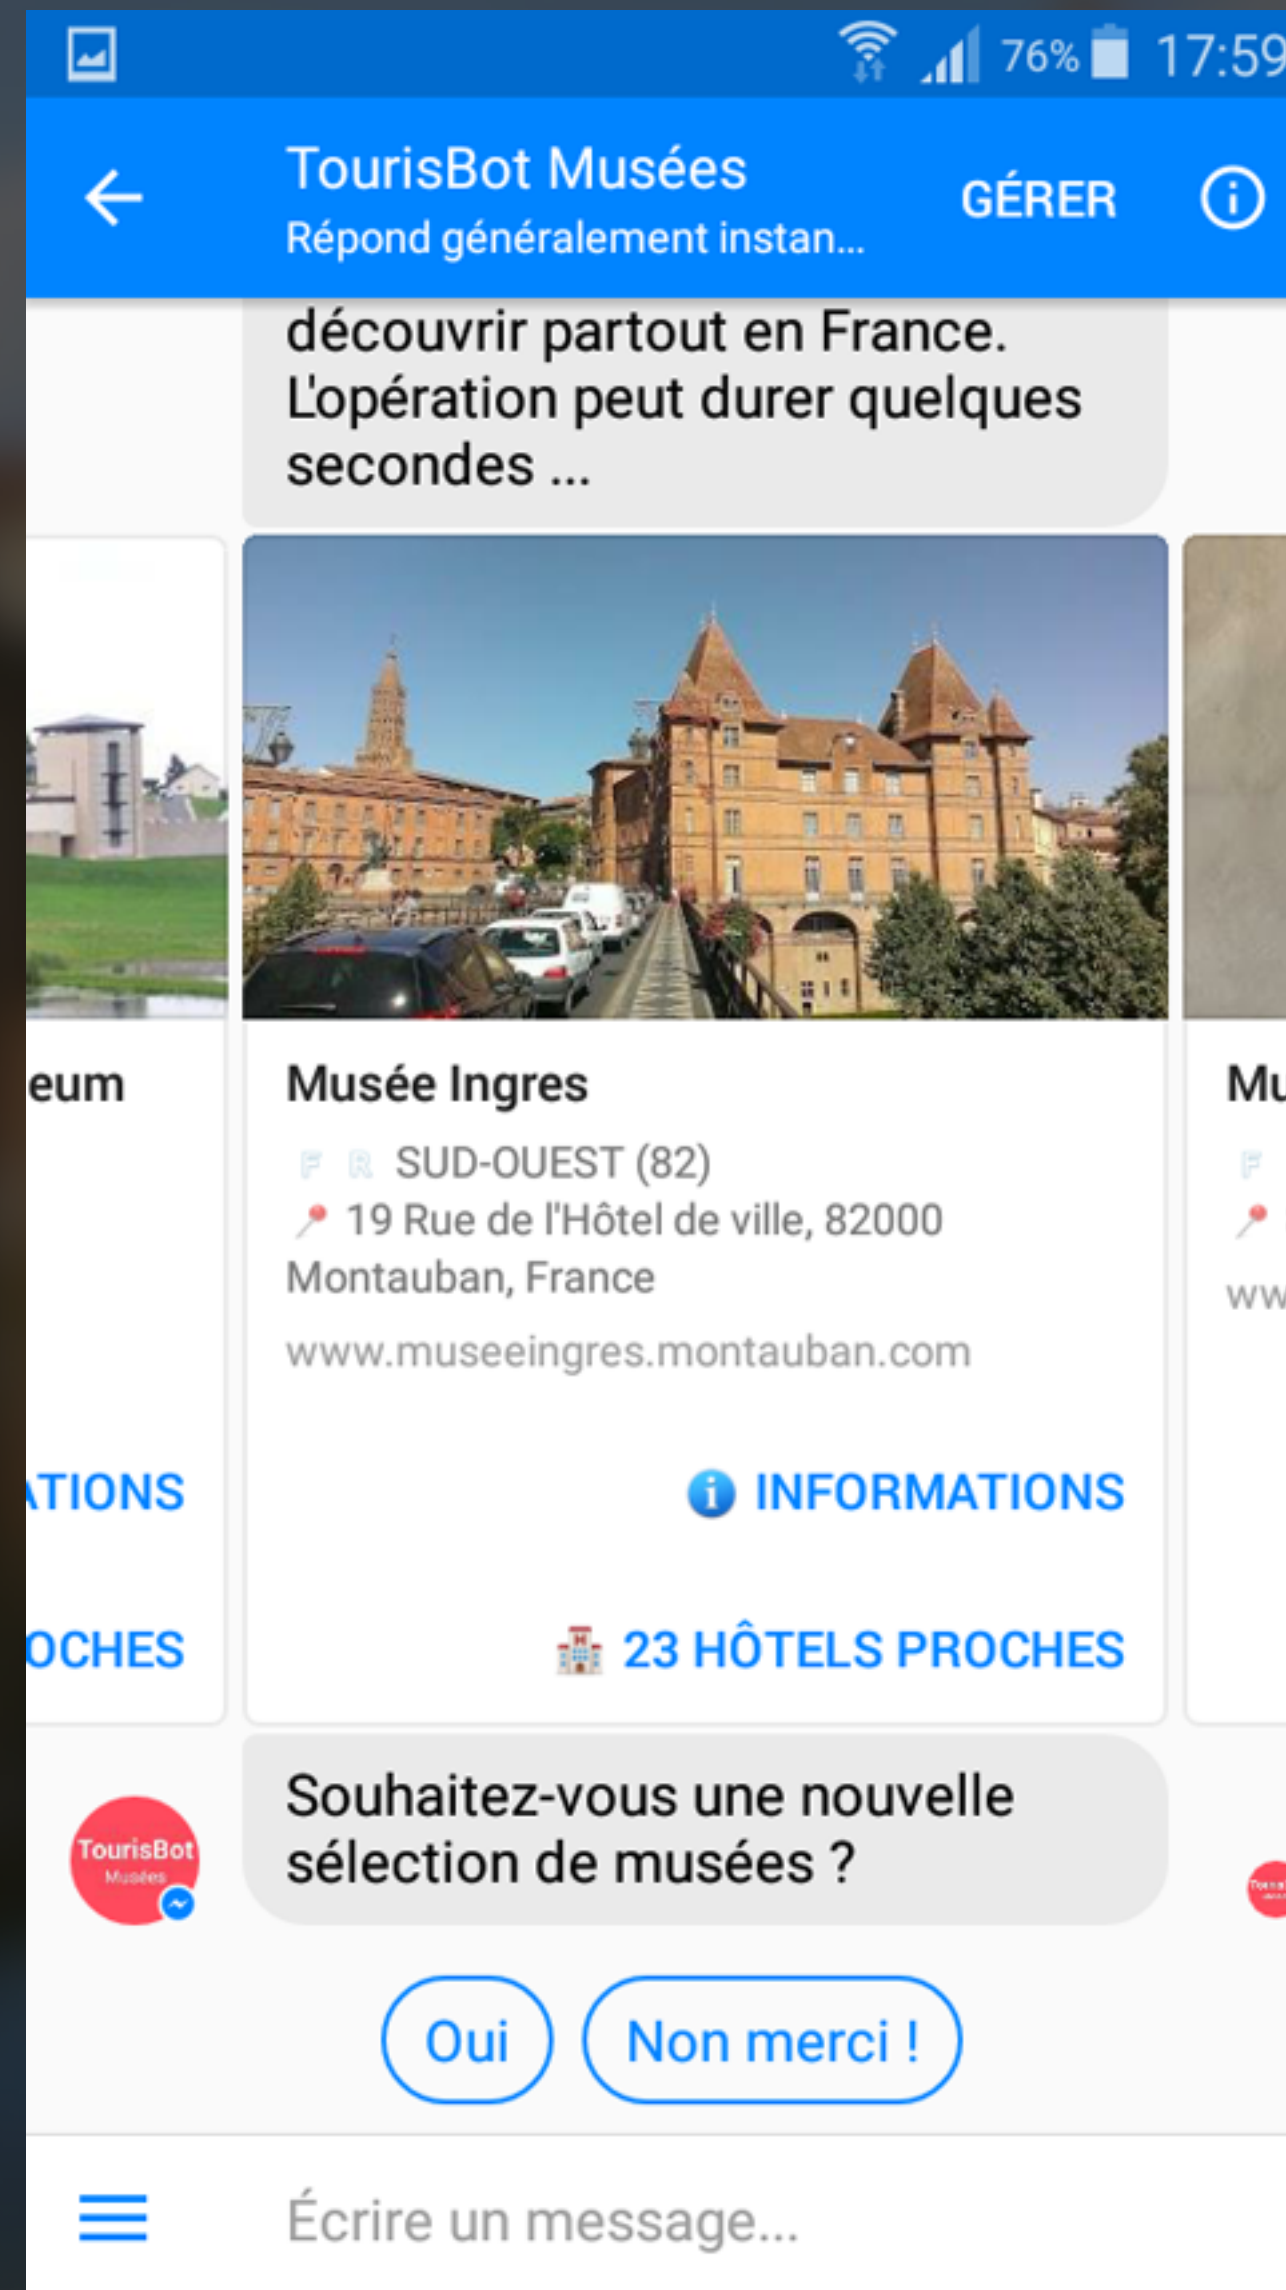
76% 17:59

TourisBot Musées
Répond généralement instan...
GÉRER

découvrir partout en France. L'opération peut durer quelques secondes ...

eum

ATIONS

OCHES

Musée Ingres
SUD-OUEST (82)
19 Rue de l'Hôtel de ville, 82000 Montauban, France
www.museeingres.montauban.com

INFORMATIONS

23 HÔTELS PROCHES

Mu

ww

TourisBot
Musées

Souhaitez-vous une nouvelle sélection de musées ?

Oui
Non merci !

Écrire un message...